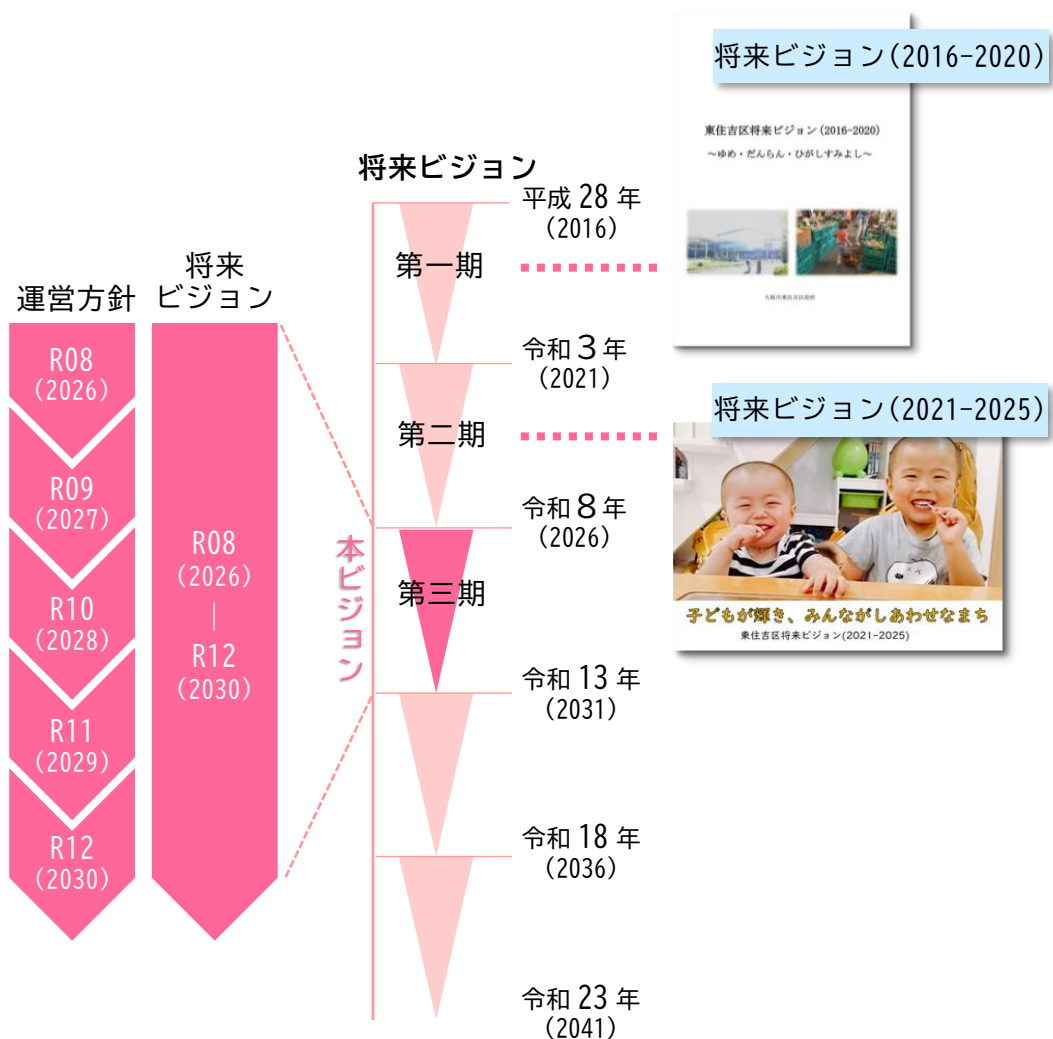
将来ビジョン(2016-2020)

東住吉区将来ビジョン(2016-2020)
～ゆめ・だんらん・ひがしすみよし～

大阪市東住吉区役所

将来ビジョン

平成 28 年
(2016)

第一期

令和 3 年
(2021)

将来ビジョン(2021-2025)

第二期

令和 8 年
(2026)

子どもが輝き、みんながしあわせなまち
東住吉区将来ビジョン(2021-2025)

第三期

令和 13 年
(2031)

令和 18 年
(2036)

令和 23 年
(2041)

本ビジョン

運営方針

R08
(2026)

R09
(2027)

R10
(2028)

R11
(2029)

R12
(2030)

将来
ビジョン

R08
(2026)
|
R12
(2030)